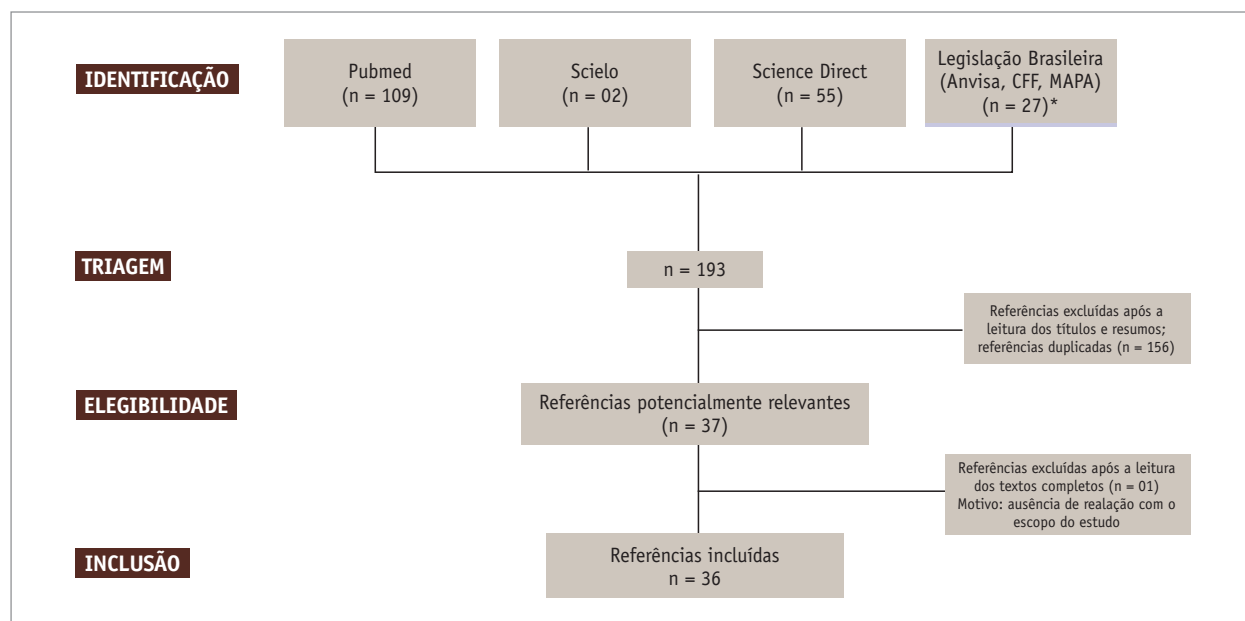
IDENTIFICAÇÃO

Pubmed (n = 109)

Scielo (n = 02)

Science Direct (n = 55)

Legislação Brasileira (Anvisa, CFF, MAPA) (n = 27)*

TRIAGEM

n = 193

Referências excluídas após a leitura dos títulos e resumos; referências duplicadas (n = 156)

ELEGIBILIDADE

Referências potencialmente relevantes (n = 37)

Referências excluídas após a leitura dos textos completos (n = 01) Motivo: ausência de realação com o escopo do estudo

INCLUSÃO

Referências incluídas n = 36